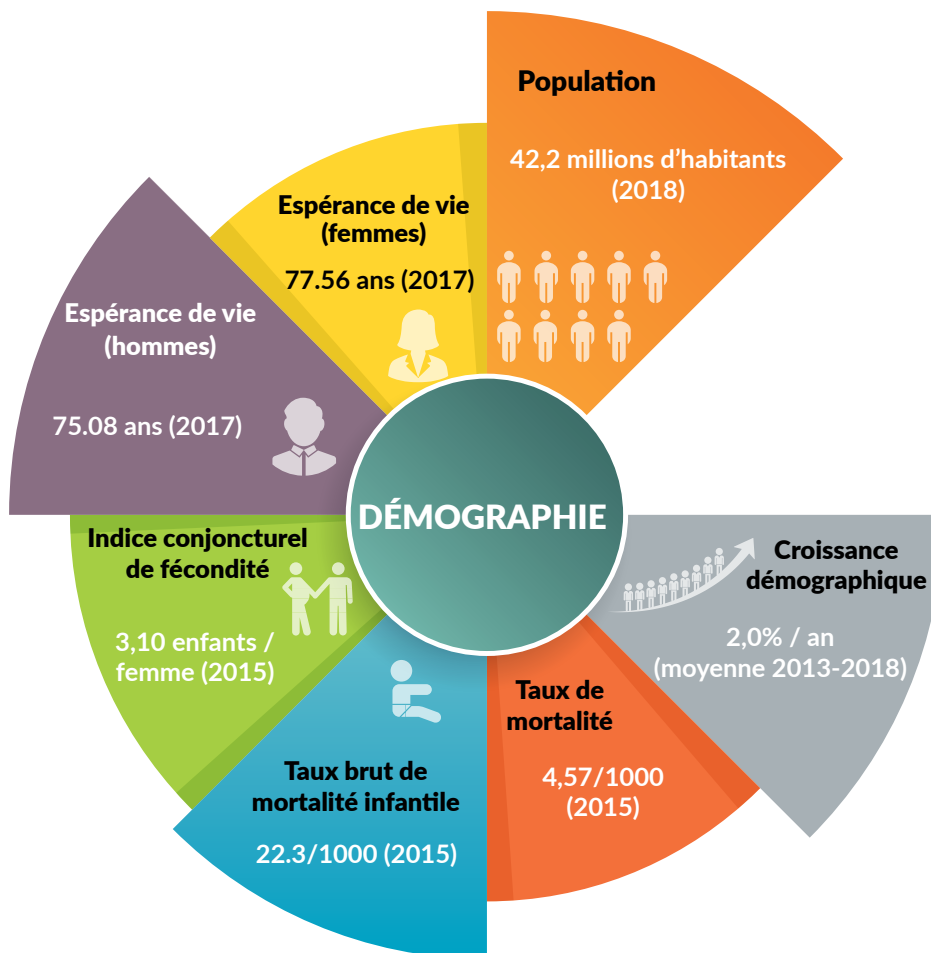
DÉMOGRAPHIE

Population

42,2 millions d'habitants (2018)

Croissance démographique

2,0% / an (moyenne 2013-2018)

Taux de mortalité

4,57/1000 (2015)

Taux brut de mortalité infantile

22.3/1000 (2015)

Indice conjoncturel de fécondité

3,10 enfants / femme (2015)

Espérance de vie (hommes)

75.08 ans (2017)

Espérance de vie (femmes)

77.56 ans (2017)